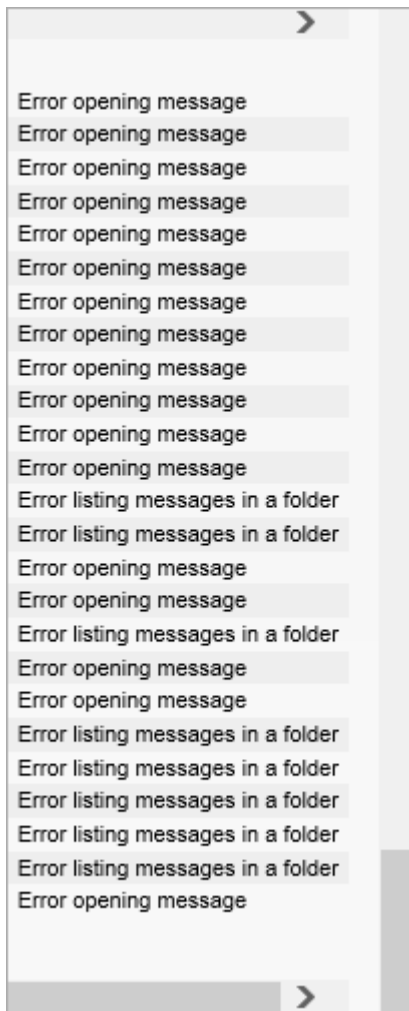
›

Error opening message
Error opening message
Error opening message
Error opening message
Error opening message
Error opening message
Error opening message
Error opening message
Error opening message
Error opening message
Error opening message
Error opening message
Error listing messages in a folder
Error listing messages in a folder
Error opening message
Error opening message
Error listing messages in a folder
Error opening message
Error opening message
Error listing messages in a folder
Error listing messages in a folder
Error listing messages in a folder
Error listing messages in a folder
Error listing messages in a folder
Error opening message

›